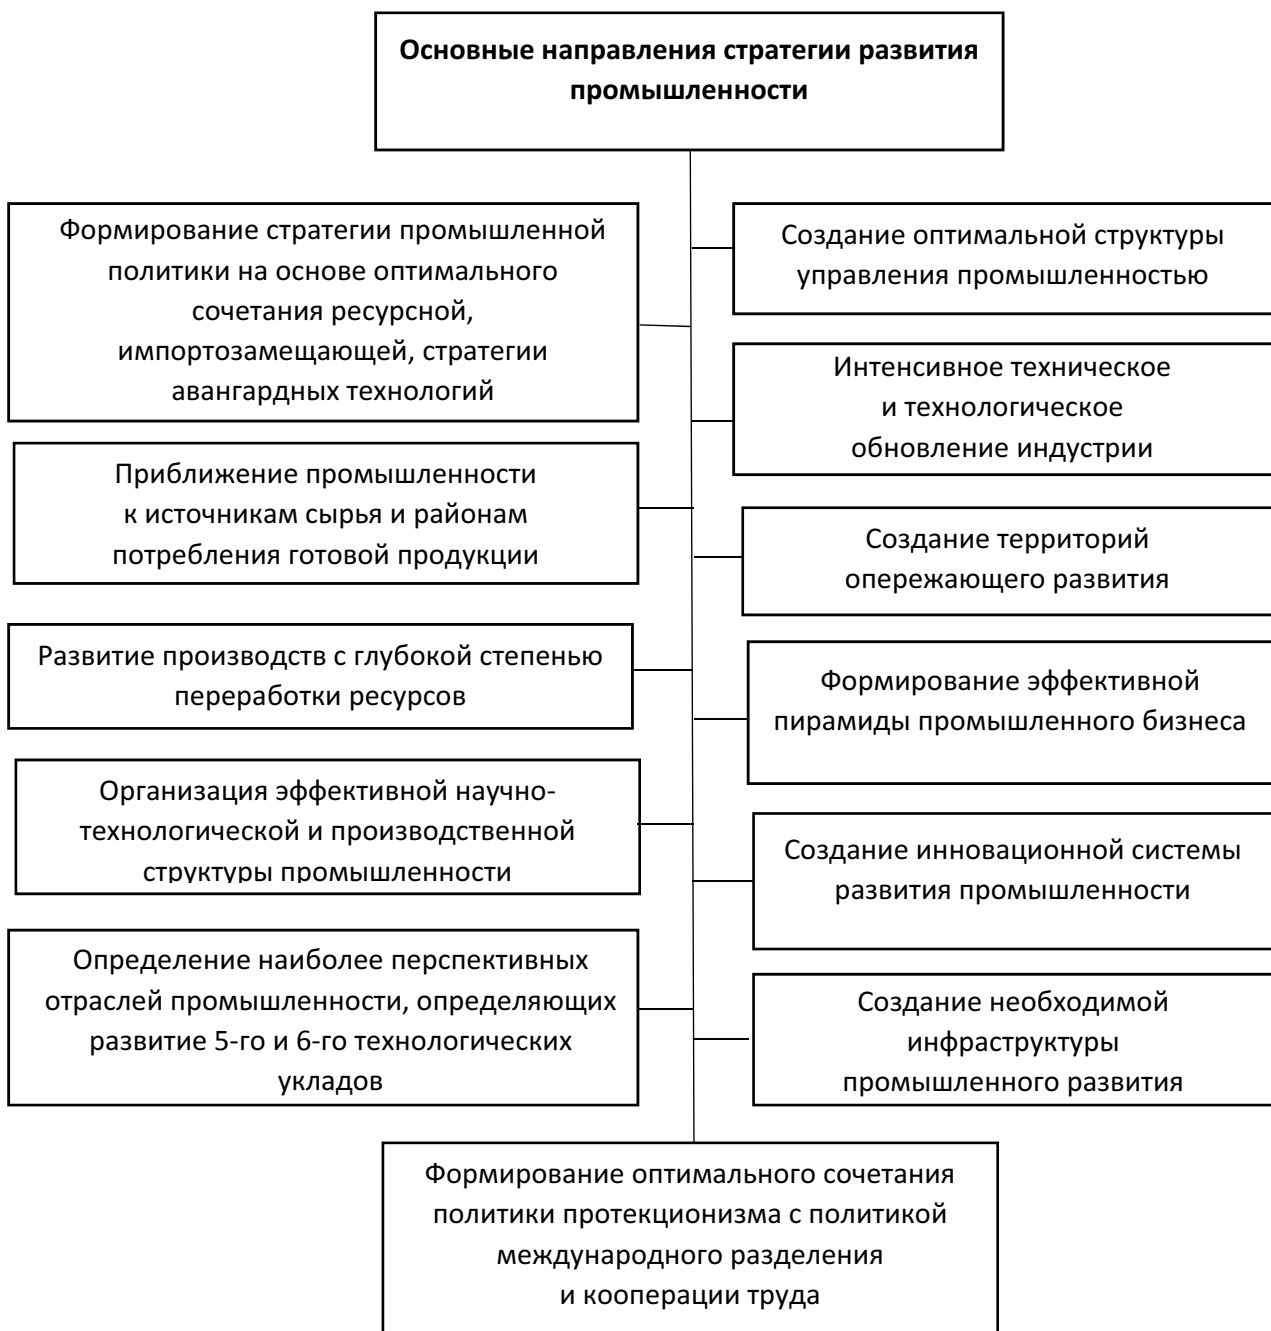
Основные направления стратегии развития промышленности

Формирование стратегии промышленной политики на основе оптимального сочетания ресурсной, импортозамещающей, стратегии авангардных технологий

Приближение промышленности к источникам сырья и районам потребления готовой продукции

Развитие производств с глубокой степенью переработки ресурсов

Организация эффективной научно-технологической и производственной структуры промышленности

Определение наиболее перспективных отраслей промышленности, определяющих развитие 5-го и 6-го технологических укладов

Создание оптимальной структуры управления промышленностью

Интенсивное техническое и технологическое обновление индустрии

Создание территорий опережающего развития

Формирование эффективной пирамиды промышленного бизнеса

Создание инновационной системы развития промышленности

Создание необходимой инфраструктуры промышленного развития

Формирование оптимального сочетания политики протекционизма с политикой международного разделения и кооперации труда